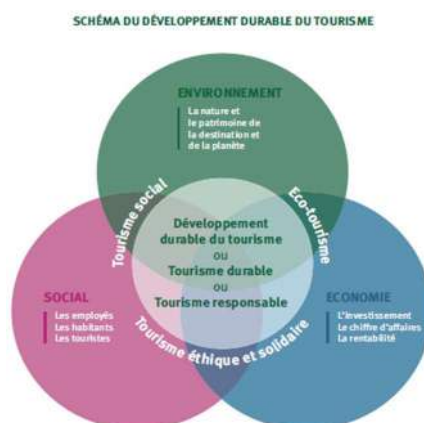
SCHÉMA DU DÉVELOPPEMENT DURABLE DU TOURISME

ENVIRONNEMENT
La nature et le patrimoine de la destination et de la planète

Tourisme social

Eco-tourisme

Développement durable du tourisme
ou
Tourisme durable
ou
Tourisme responsable

SOCIAL
Les employés
Les habitants
Les touristes

ECONOMIE
L'investissement
Le chiffre d'affaires
La rentabilité

Tourisme éthique et solidaire